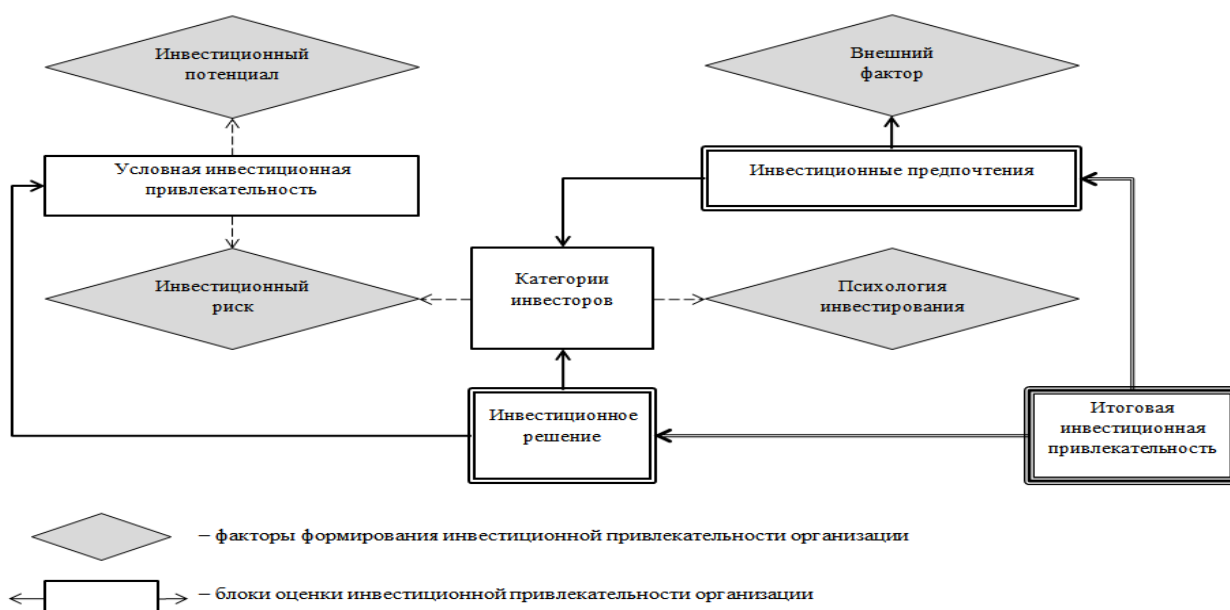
Инвестиционный потенциал

Внешний фактор

Условная инвестиционная привлекательность

Инвестиционные предпочтения

Инвестиционный риск

Категории инвесторов

Психология инвестирования

Инвестиционное решение

Итоговая инвестиционная привлекательность

– факторы формирования инвестиционной привлекательности организации

– блоки оценки инвестиционной привлекательности организации